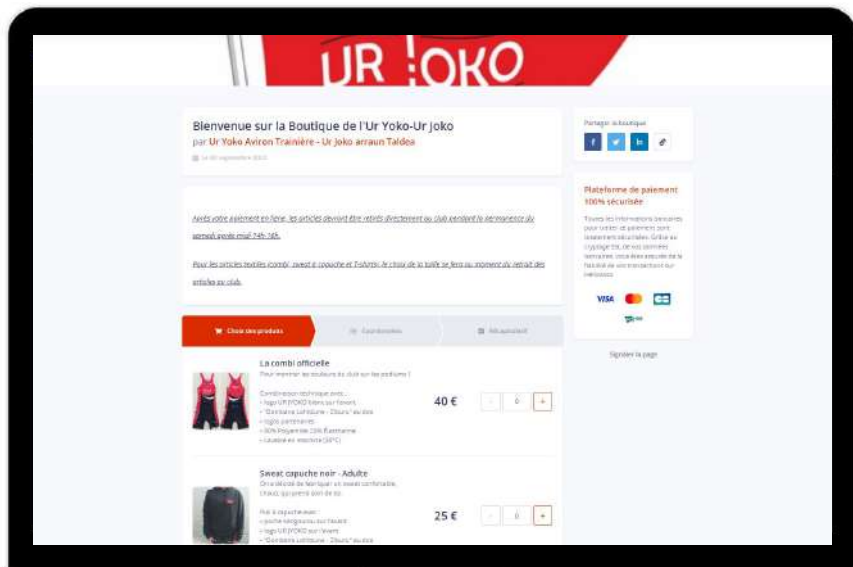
UR !OKO

Bienvenue sur la Boutique de l'Ur Yoko-Ur Joko
par Ur Yoko Aviron Trainière - Ur Joko arraun Taldea
Le 30 septembre 2022

Après votre paiement en ligne, les articles devront être retirés directement au club pendant la permanence du samedi après-midi 14h-16h.

Pour les articles textiles (combi, sweat à capuche et T-shirts), le choix de la taille se fera au moment du retrait des articles au club.

Choix des produits | Coordonnées | Récapitulatif

La combi officielle
Pour montrer les couleurs du club sur les podiums !
Combinaison technique avec...
- logo UR !OKO blanc sur devant
- "Don baina Lohitzune - Ziburu" au dos
- logos partenaires
- 80% Polyamide 20% Élasthanne
- Lavable en machine (30°C)
40 €
- 0 +

Sweat capuche noir - Adulte
On a décidé de fabriquer un sweat confortable, chaud, qui prend soin de toi.
Pur à capuche avec
- poche kangourou sur l'avant
- logo UR !OKO sur l'avant
- "Don baina Lohitzune - Ziburu" au dos
25 €
- 0 +

Partager la boutique
f t in

Plateforme de paiement 100% sécurisée
Toutes les informations bancaires pour traiter ce paiement sont totalement sécurisées. Grâce au cryptage SSL de vos données bancaires, vous êtes assurés de la fiabilité de vos transactions sur HelloAsso.
VISA

Signaler la page